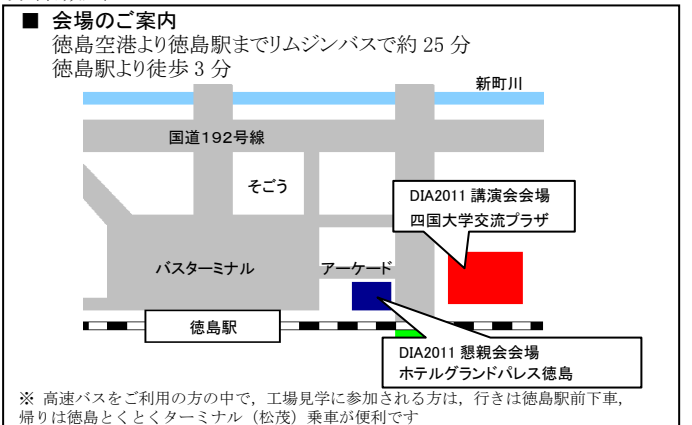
■ 会場のご案内
徳島空港より徳島駅までリムジンバスで約 25 分
徳島駅より徒歩 3 分

新町川

国道192号線

そごう

DIA2011 講演会会場
四国大学交流プラザ

バスターミナル

アーケード

徳島駅

DIA2011 懇親会会場
ホテルグランドパレス徳島

※ 高速バスをご利用の方の中で，工場見学に参加される方は，行きは徳島駅前下車，帰りは徳島とくとくターミナル（松茂）乗車が便利です